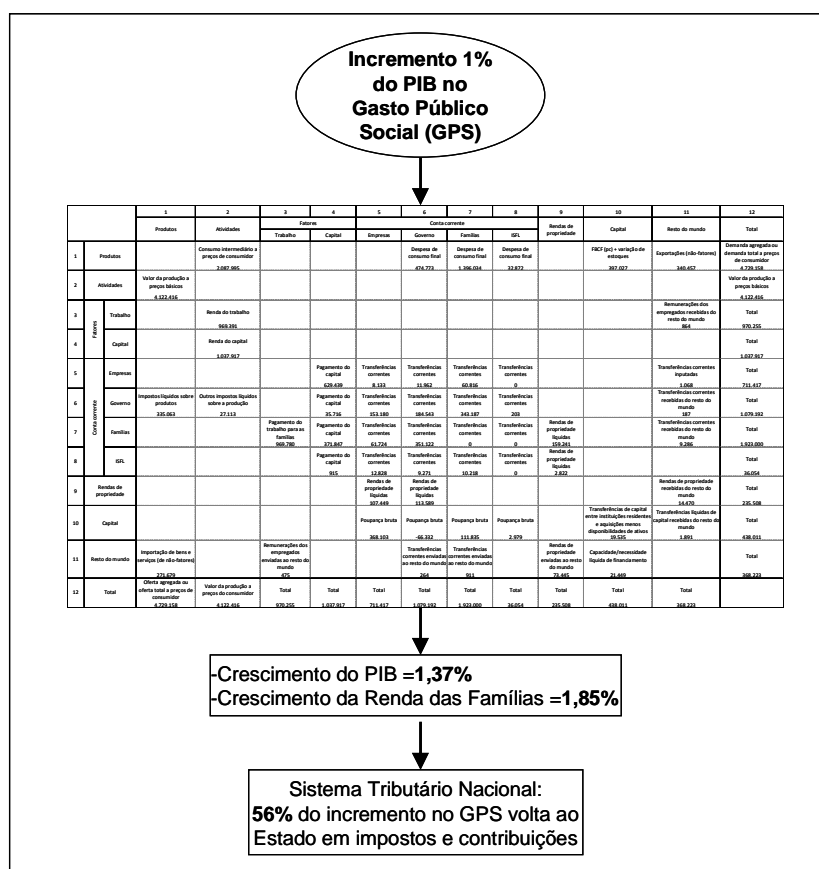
Incremento 1% do PIB no Gasto Público Social (GPS)

| | | | 1 | 2 | 3 | 4 | 5 | 6 | 7 | 8 | 9 | 10 | 11 | 12 |
|---|---|---|---|---|---|---|---|---|---|---|---|---|---|---|
| | | | Produtos | Atividades | Fatores Trabalho | Fatores Capital | Conta corrente Empresas | Conta corrente Governo | Conta corrente Famílias | Conta corrente ISFL | Rendas de propriedade | Capital | Resto do mundo | Total |
| 1 | Produtos | | | Consumo intermediário a preços de consumidor 2.087.985 | | | | Despesa de consumo final 474.773 | Despesa de consumo final 1.396.024 | Despesa de consumo final 32.872 | | FBCF (pc) + variação de estoques 397.027 | Exportações (não-fatores) 340.457 | Demanda agregada ou demanda total a preços de consumidor 4.729.158 |
| 2 | Atividades | | Valor da produção a preços básicos 4.122.416 | | | | | | | | | | | Valor da produção a preços básicos 4.122.416 |
| 3 | Fatores | Trabalho | | Renda do trabalho 969.391 | | | | | | | | | Remunerações dos empregados recebidas do resto do mundo 864 | Total 970.255 |
| 4 | Fatores | Capital | | Renda do capital 1.037.917 | | | | | | | | | | Total 1.037.917 |
| 5 | Conta corrente | Empresas | | | | Pagamento do capital 629.439 | Transferências correntes 8.133 | Transferências correntes 11.862 | Transferências correntes 60.816 | Transferências correntes 0 | | | Transferências correntes imputadas 1.068 | Total 711.417 |
| 6 | Conta corrente | Governo | Impostos líquidos sobre produtos 335.063 | Outros impostos líquidos sobre a produção 27.113 | | Pagamento do capital 35.716 | Transferências correntes 153.180 | Transferências correntes 184.543 | Transferências correntes 343.187 | Transferências correntes 203 | | | Transferências correntes recebidas do resto do mundo 187 | Total 1.079.192 |
| 7 | Conta corrente | Famílias | | | Pagamento do trabalho para as famílias 969.780 | Pagamento do capital 371.847 | Transferências correntes 61.724 | Transferências correntes 351.122 | Transferências correntes 0 | Transferências correntes 0 | Rendas de propriedade líquidas 159.241 | | Transferências correntes recebidas do resto do mundo 9.286 | Total 1.923.000 |
| 8 | Conta corrente | ISFL | | | | Pagamento do capital 915 | Transferências correntes 12.828 | Transferências correntes 9.271 | Transferências correntes 10.218 | Transferências correntes 0 | Rendas de propriedade líquidas 2.822 | | | Total 36.054 |
| 9 | Rendas de propriedade | | | | | | Rendas de propriedade líquidas 107.449 | Rendas de propriedade líquidas 113.589 | | | | | Rendas de propriedade recebidas do resto do mundo 14.470 | Total 235.508 |
| 10 | Capital | | | | | | Poupança bruta 368.103 | Poupança bruta -66.332 | Poupança bruta 111.835 | Poupança bruta 2.979 | | Transferências de capital entre instituições residentes e aquisições menos disponibilidades de ativos 19.535 | Transferências líquidas de capital recebidas do resto do mundo 1.891 | Total 438.011 |
| 11 | Resto do mundo | | Importação de bens e serviços (de não-fatores) 271.679 | | Remunerações dos empregados enviadas ao resto do mundo 475 | | | Transferências correntes enviadas ao resto do mundo 264 | Transferências correntes enviadas ao resto do mundo 911 | | Rendas de propriedade enviadas ao resto do mundo 73.445 | Capacidade/necessidade líquida de financiamento 21.449 | | Total 368.223 |
| 12 | Total | | Oferta agregada ou oferta total a preços de consumidor 4.729.158 | Valor da produção a preços de consumidor 4.122.416 | Total 970.255 | Total 1.037.917 | Total 711.417 | Total 1.079.192 | Total 1.923.000 | Total 36.054 | Total 235.508 | Total 438.011 | Total 368.223 | |

-Crescimento do PIB =**1,37%**
-Crescimento da Renda das Famílias =**1,85%**

Sistema Tributário Nacional:
**56%** do incremento no GPS volta ao Estado em impostos e contribuições